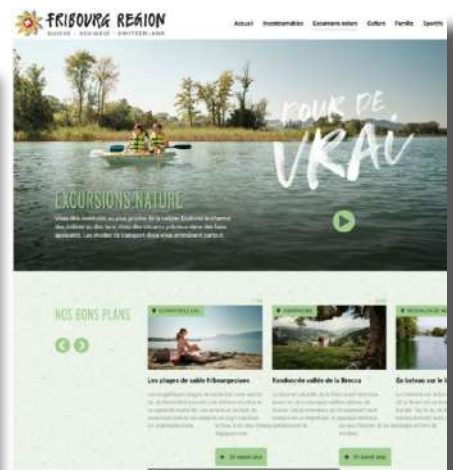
FRIBOURG REGION
SUISSE · SCHWEIZ · SWITZERLAND

Accueil Incontournables Excursions nature Culture Famille Sportifs

POUR DE VRAI

EXCURSIONS NATURE

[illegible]

NOS BONS PLANS

Les plages de sable fribourgeoises

Escapade au vallon de la Brecca

En bateau sur le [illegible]

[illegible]